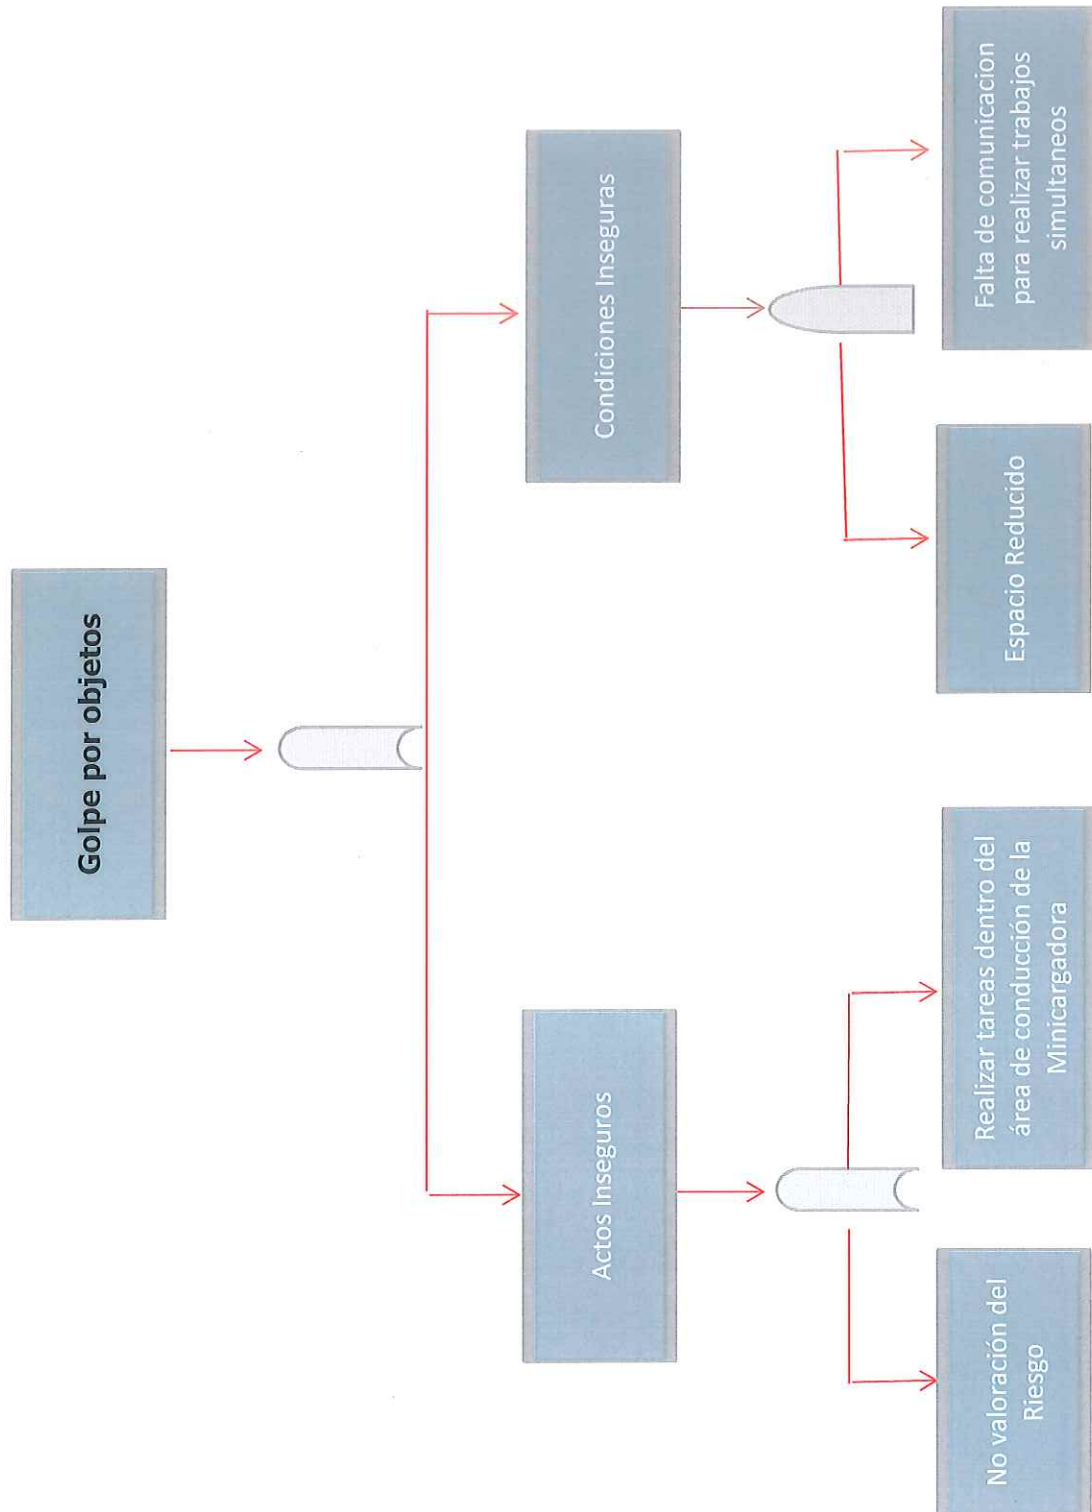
Golpe por objetos

Actos Inseguros

Condiciones Inseguras

No valoración del Riesgo

Realizar tareas dentro del área de conducción de la Minicargadora

Espacio Reducido

Falta de comunicacion para realizar trabajos simultaneos